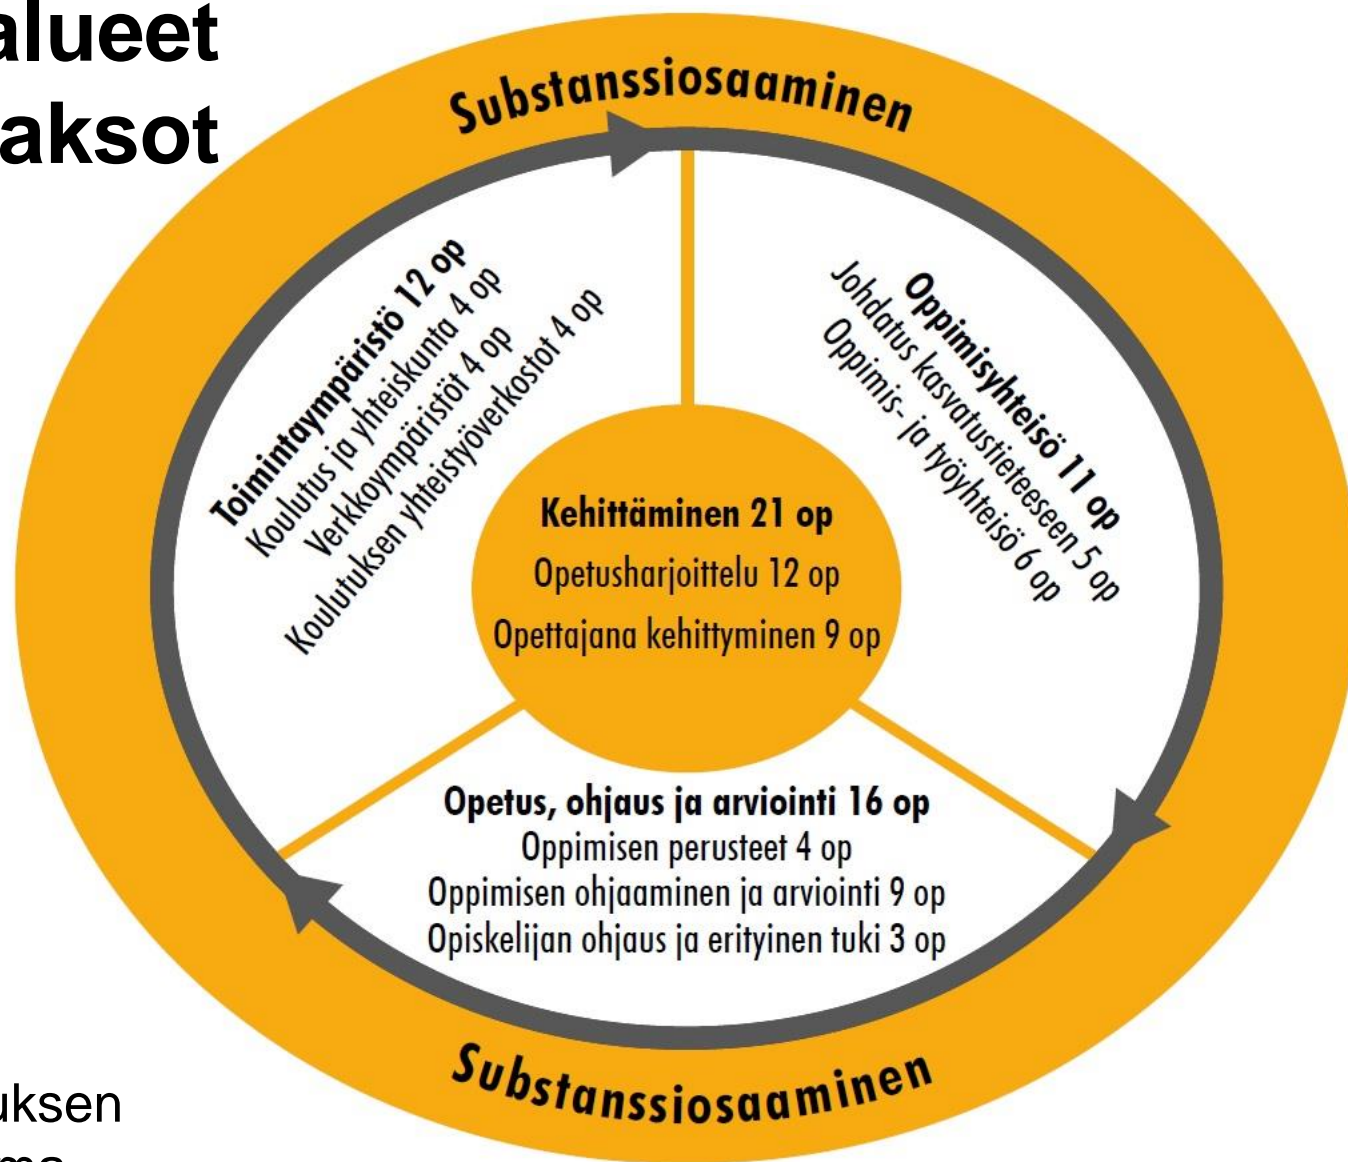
alueet
aksot

Substanssiosaaminen

Toimintaympäristö 12 op
Koulutus ja yhteiskunta 4 op
Verkkoympäristöt 4 op
Koulutuksen yhteistyöverkostot 4 op

Oppimisyhteisö 11 op
Johdatus kasvatustieteeseen 5 op
Oppimis- ja työyhteisö 6 op

Kehittäminen 21 op
Opetusharjoittelu 12 op
Opettajana kehittyminen 9 op

Opetus, ohjaus ja arviointi 16 op
Oppimisen perusteet 4 op
Oppimisen ohjaaminen ja arviointi 9 op
Opiskelijan ohjaus ja erityinen tuki 3 op

Substanssiosaaminen

uksen
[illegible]